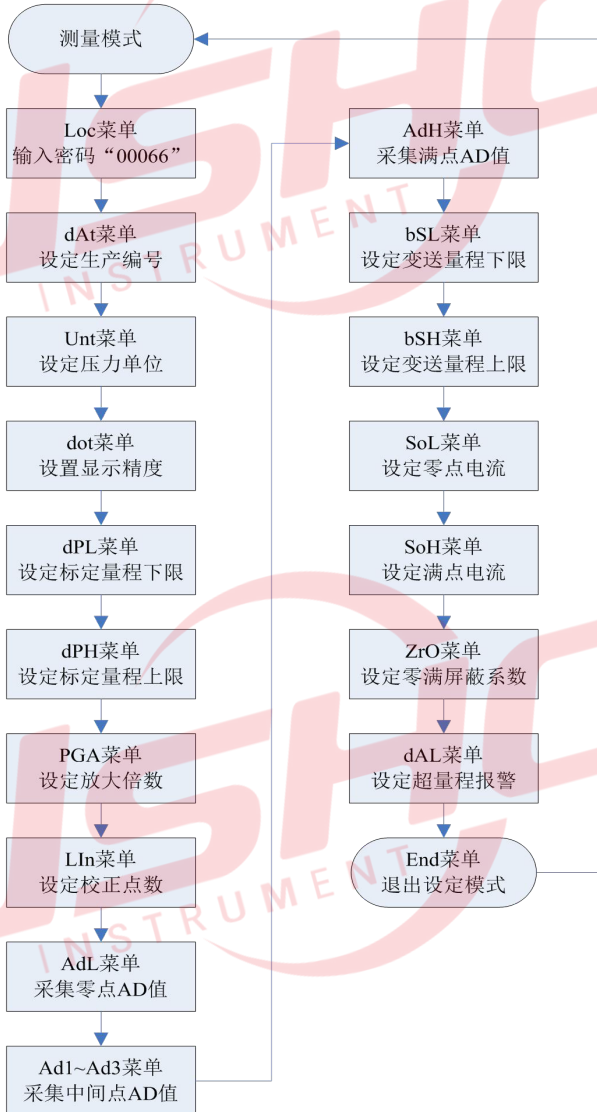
测量模式

Loc菜单
输入密码“00066”

dAt菜单
设定生产编号

Unt菜单
设定压力单位

dot菜单
设置显示精度

dPL菜单
设定标定量程下限

dPH菜单
设定标定量程上限

PGA菜单
设定放大倍数

LIn菜单
设定校正点数

AdL菜单
采集零点AD值

Ad1~Ad3菜单
采集中间点AD值

AdH菜单
采集满点AD值

bSL菜单
设定变送量程下限

bSH菜单
设定变送量程上限

SoL菜单
设定零点电流

SoH菜单
设定满点电流

ZrO菜单
设定零满屏蔽系数

dAL菜单
设定超量程报警

End菜单
退出设定模式

ISHC
INSTRUMENT
ISHC
INSTRUMENT